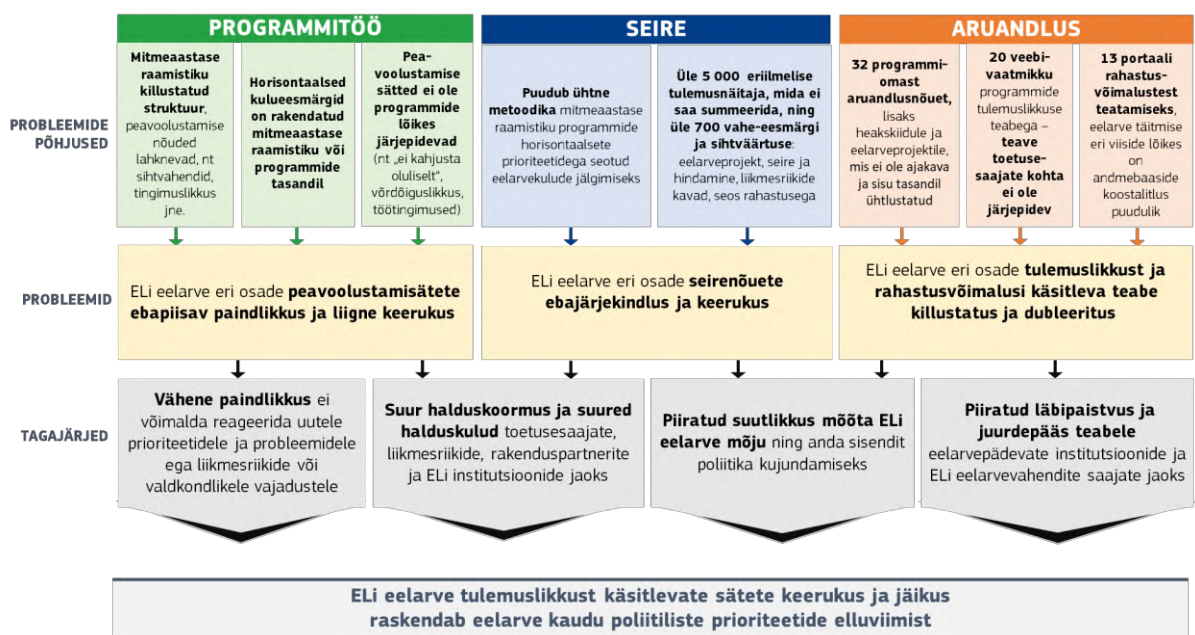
PROGRAMMITÖÖ

SEIRE

ARUANDLUS

PROBLEEMIDE PÕHJUSED

Mitmeaastase raamistiku killustatud struktuur, peavoolustamise nõuded lahknevad, nt sihtvahendid, tingimuslikkus jne.

Horisontaalsed kulueesmärgid on rakendatud mitmeaastase raamistiku või programmide tasandil

Peavoolustamise sätted ei ole programmide lõikes järjepidevad (nt „ei kahjusta oluliselt", võrdõiguslikkus, töötingimused)

Puudub ühtne metoodika mitmeaastase raamistiku programmide horisontaalsete prioriteetidega seotud eelarvekulude jälgimiseks

Üle 5 000 eriilmelise tulemusnäitaja, mida ei saa summeerida, ning üle 700 vahe-eesmärgi ja sihtväärtuse: eelarveprojekt, seire ja hindamine, liikmesriikide kavad, seos rahastusega

32 programmiomast aruandlusnõuet, lisaks heakskiidule ja eelarveprojektile, mis ei ole ajakava ja sisu tasandil ühtlustatud

20 veebivaatmikku programmide tulemuslikkuse teabega – teave toetusesaajate kohta ei ole järjepidev

13 portaali rahastusvõimalustest teatamiseks, eelarve täitmise eri viiside lõikes on andmebaaside koostalitlus puudulik

PROBLEEMID

ELi eelarve eri osade peavoolustamisätete ebapiisav paindlikkus ja liigne keerukus

ELi eelarve eri osade seirenõuete ebajärjekindlus ja keerukus

ELi eelarve eri osade tulemuslikkust ja rahastusvõimalusi käsitleva teabe killustatus ja dubleeritus

TAGAJÄRJED

Vähene paindlikkus ei võimalda reageerida uutele prioriteetidele ja probleemidele ega liikmesriikide või valdkondlikele vajadustele

Suur halduskoormus ja suured halduskulud toetusesaajate, liikmesriikide, rakenduspartnerite ja ELi institutsioonide jaoks

Piiratud suutlikkus mõõta ELi eelarve mõju ning anda sisendit poliitika kujundamiseks

Piiratud läbipaistvus ja juurdepääs teabele eelarvepädevate institutsioonide ja ELi eelarvevahendite saajate jaoks

ELi eelarve tulemuslikkust käsitlevate sätete keerukus ja jäikus raskendab eelarve kaudu poliitiliste prioriteetide elluviimist